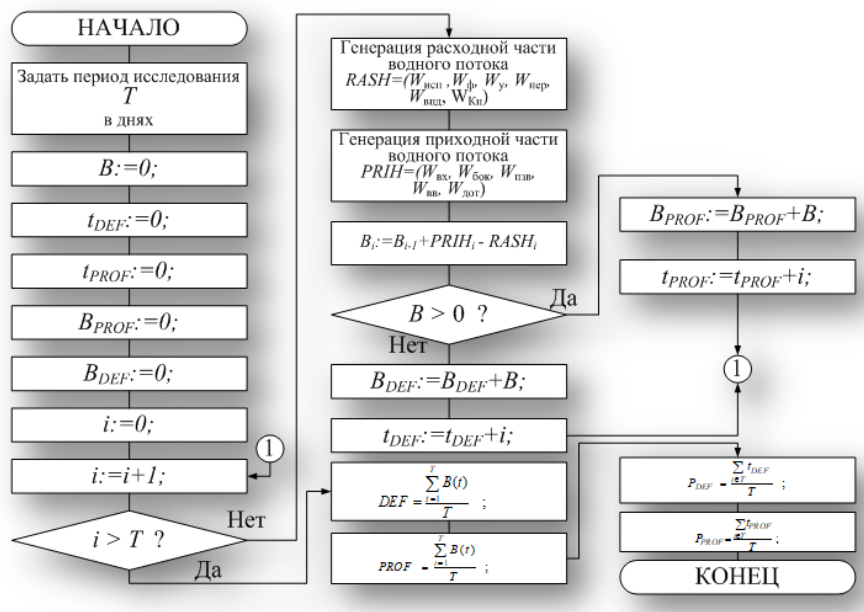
НАЧАЛО

Задать период исследования $T$ в днях

$B:=0;$

$t_{DEF}:=0;$

$t_{PROF}:=0;$

$B_{PROF}:=0;$

$B_{DEF}:=0;$

$i:=0;$

1

$i:=i+1;$

$i > T$ ?

Нет

Да

Генерация расходной части водного потока $RASH=(W_{исп}, W_{ф}, W_{у}, W_{пер}, W_{впд}, W_{Кп})$

Генерация приходной части водного потока $PRIH=(W_{вх}, W_{бок}, W_{пзв}, W_{вв}, W_{дот})$

$B_i:=B_{i-1}+PRIH_i - RASH_i$

$B > 0$ ?

Да

Нет

$B_{DEF}:=B_{DEF}+B;$

$t_{DEF}:=t_{DEF}+i;$

$DEF = \frac{\sum_{t=1}^{T} B(t)}{T}$ ;

$PROF = \frac{\sum_{t=1}^{T} B(t)}{T}$ ;

$B_{PROF}:=B_{PROF}+B;$

$t_{PROF}:=t_{PROF}+i;$

1

$P_{DEF} = \frac{\sum_{i\in T} t_{DEF}}{T}$ ;

$P_{PROF} = \frac{\sum_{i\in T} t_{PROF}}{T}$ ;

КОНЕЦ